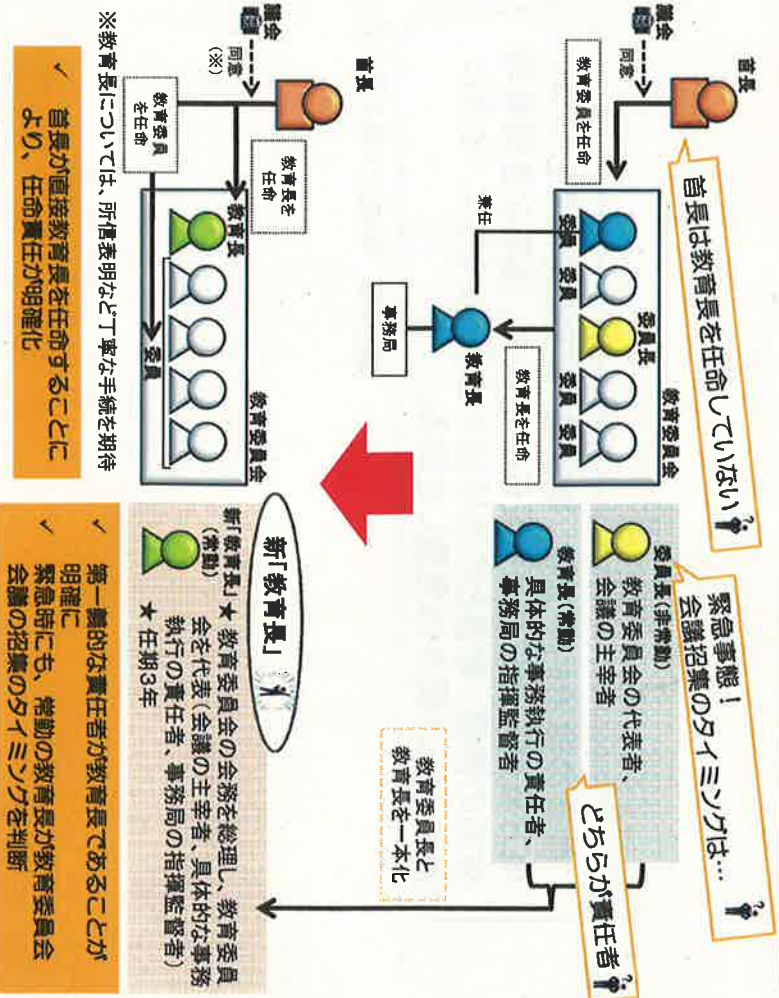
首長は教育長を任命していない!?

首長

議会 同意

教育委員を任命

教育委員会

兼任

委員 委員 委員長 委員 委員

教育長を任命

事務局

教育長

緊急事態!会議招集のタイミングは…?

委員長(非常勤) 教育委員会の代表者、会議の主宰者

教育長(常勤) 具体的な事務執行の責任者、事務局の指揮監督者

どちらが責任者!?

教育委員長と教育長を一本化

首長

議会 同意 (※)

教育長を任命

教育委員を任命

教育長

委員

教育委員会

※教育長については、所信表明など丁寧な手続を期待

✓ 首長が直接教育長を任命することにより、任命責任が明確化

新「教育長」

新「教育長」(常勤) ★教育委員会の会務を総理し、教育委員会を代表(会議の主宰者、具体的な事務執行の責任者、事務局の指揮監督者)
★任期3年

✓ 第一義的な責任者が教育長であることが明確に

✓ 緊急時にも、常勤の教育長が教育委員会会議の招集のタイミングを判断